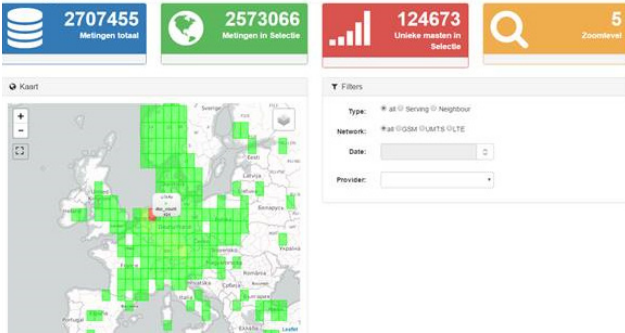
2707455
Metingen totaal

2573066
Metingen in Selectie

124673
Unieke masten in Selectie

5
Zoomlevel

Kaart

+
-

Sverige
Latvija
Deutschland
Polska
România
Leaflet

Filters

Type: all Serving Neighbour

Network: all GSM UMTS LTE

Date:

Provider: